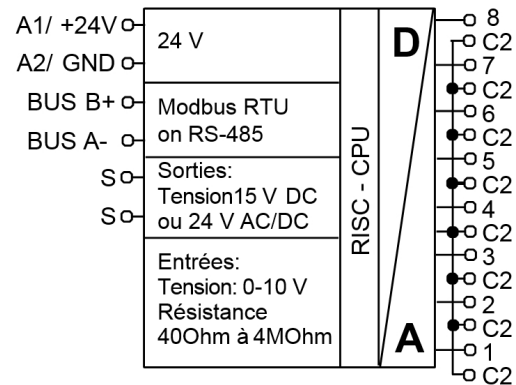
A1/ +24V
A2/ GND
BUS B+
BUS A-
S
S

24 V

Modbus RTU on RS-485

Sorties: Tension15 V DC ou 24 V AC/DC

Entrées: Tension: 0-10 V Résistance 40Ohm à 4MOhm

RISC - CPU

D

A

8
C2
7
C2
6
C2
5
C2
4
C2
3
C2
2
C2
1
C2